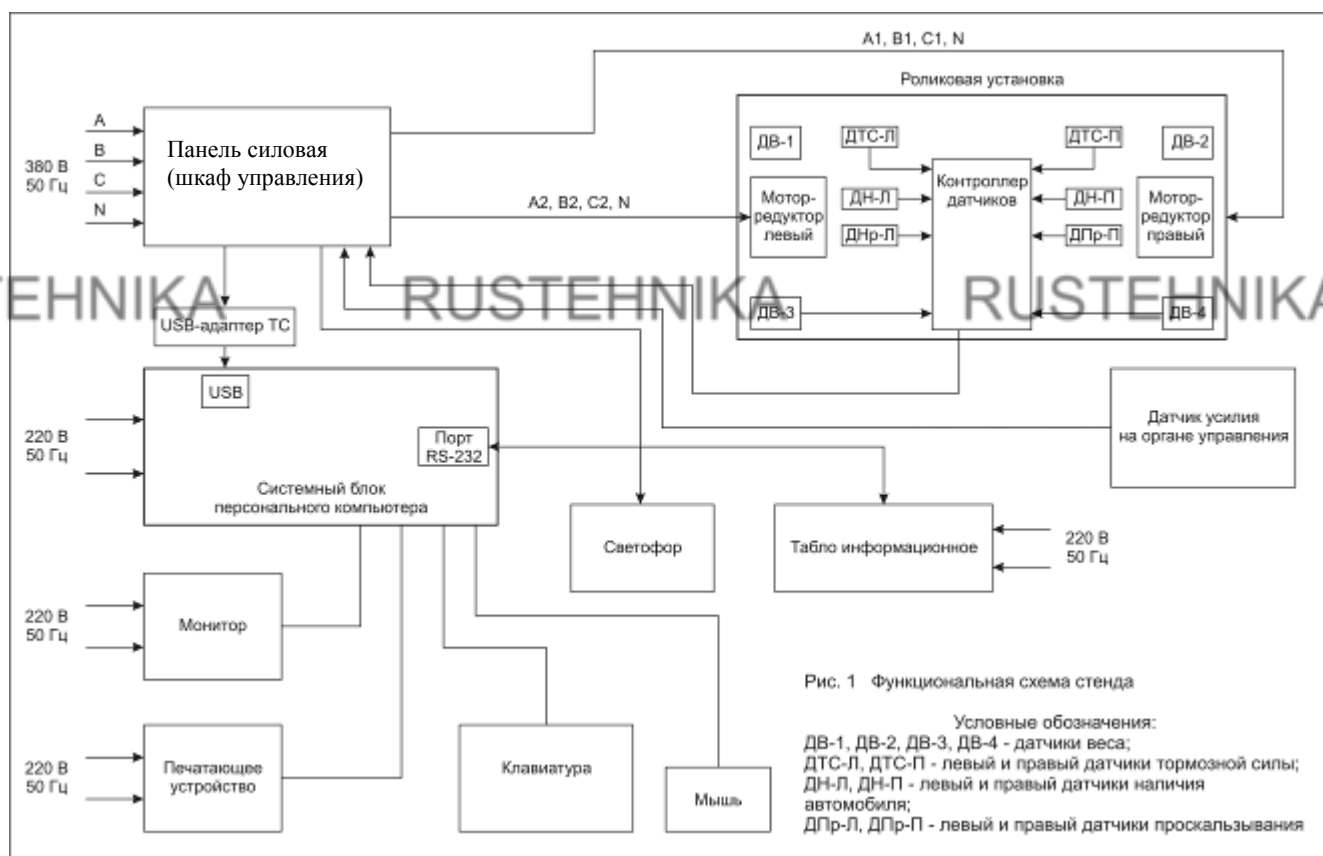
A1, B1, C1, N

Роликовая установка

A
B
C
N

380 В
50 Гц

Панель силовая
(шкаф управления)

A2, B2, C2, N

ДВ-1
ДТС-Л
ДТС-П
ДВ-2

Мотор-
редуктор
левый

ДН-Л
ДНр-Л

Контроллер
датчиков

ДН-П
ДПр-П

Мотор-
редуктор
правый

ДВ-3
ДВ-4

EHNIKA RUSTEHNIKA RUSTEHNIKA

USB-адаптер ТС

USB

220 В
50 Гц

Порт
RS-232

Системный блок
персонального компьютера

Датчик усилия
на органе управления

Светофор

Табло информационное

220 В
50 Гц

220 В
50 Гц

Монитор

Рис. 1 Функциональная схема стенда

Условные обозначения:
ДВ-1, ДВ-2, ДВ-3, ДВ-4 - датчики веса;
ДТС-Л, ДТС-П - левый и правый датчики тормозной силы;
ДН-Л, ДН-П - левый и правый датчики наличия автомобиля;
ДПр-Л, ДПр-П - левый и правый датчики проскальзывания

220 В
50 Гц

Печатающее
устройство

Клавиатура

Мышь